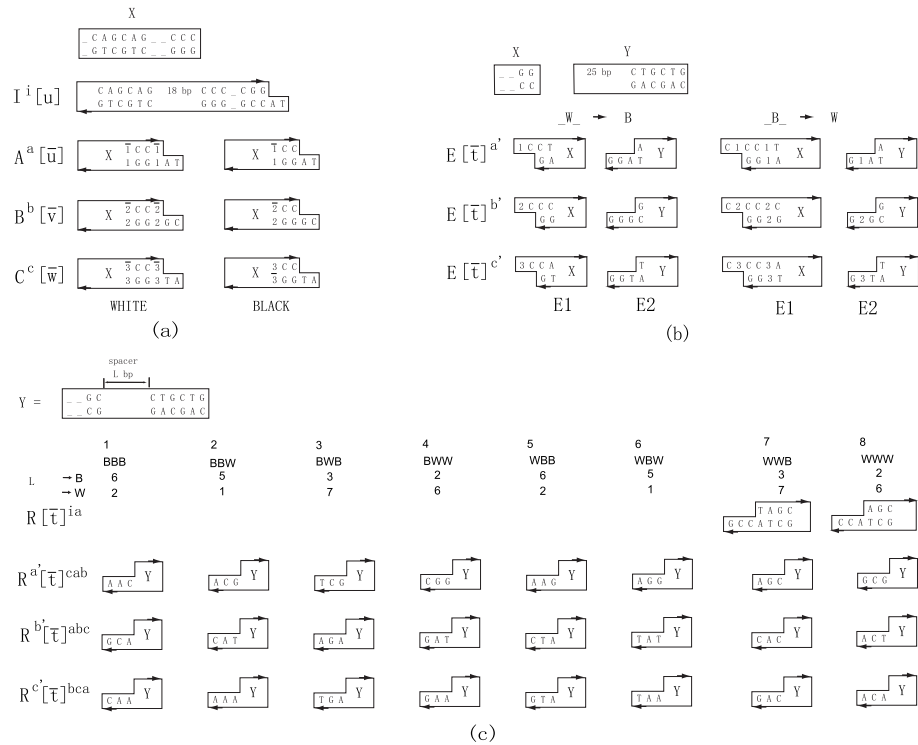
X
_CAGCAG__CCC
_GTCGTC__GGG

$I^i[u]$
CAGCAG 18 bp CCC_CGG
GTCGTC GGG_GCCAT

$A^a[\bar{u}]$ X $\bar{1}$CC$\bar{1}$ 1GG1AT X $\bar{1}$CC 1GGAT

$B^b[\bar{v}]$ X $\bar{2}$CC$\bar{2}$ 2GG2GC X $\bar{2}$CC 2GGGC

$C^c[\bar{w}]$ X $\bar{3}$CC$\bar{3}$ 3GG3TA X $\bar{3}$CC 3GGTA

WHITE BLACK

(a)

X
__GG
__CC

Y
25 bp CTGCTG
GACGAC

_W_ → B _B_ → W

$E[\bar{t}]^{a'}$ 1CCT GA X | A GGAT Y | C1CC1T GG1A X | A G1AT Y

$E[\bar{t}]^{b'}$ 2CCC GG X | G GGGC Y | C2CC2C GG2G X | G G2GC Y

$E[\bar{t}]^{c'}$ 3CCA GT X | T GGTA Y | C3CC3A GG3T X | T G3TA Y

E1 E2 E1 E2

(b)

spacer
L bp
Y = __GC CTGCTG
__CG GACGAC

| | 1 | 2 | 3 | 4 | 5 | 6 | 7 | 8 |
|---|---|---|---|---|---|---|---|---|
| | BBB | BBW | BWB | BWW | WBB | WBW | WWB | WWW |
| L → B | 6 | 5 | 3 | 2 | 6 | 5 | 3 | 2 |
| → W | 2 | 1 | 7 | 6 | 2 | 1 | 7 | 6 |

$R[\bar{t}]^{ia}$ TAGC GCCATCG | AGC CCATCG

$R^{a'}[\bar{t}]^{cab}$ AAC Y | ACG Y | TCG Y | CGG Y | AAG Y | AGG Y | AGC Y | GCG Y

$R^{b'}[\bar{t}]^{abc}$ GCA Y | CAT Y | AGA Y | GAT Y | CTA Y | TAT Y | CAC Y | ACT Y

$R^{c'}[\bar{t}]^{bca}$ CAA Y | AAA Y | TGA Y | GAA Y | GTA Y | TAA Y | GAC Y | ACA Y

(c)